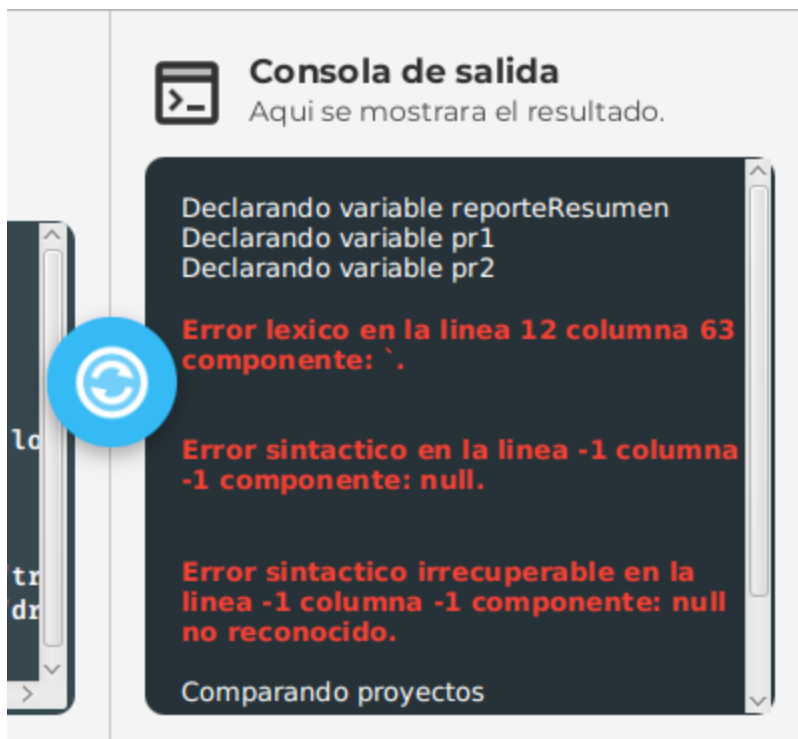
lo

tr
dr

Consola de salida
Aqui se mostrara el resultado.

Declarando variable reporteResumen
Declarando variable pr1
Declarando variable pr2

Error lexico en la linea 12 columna 63 componente: `.

Error sintactico en la linea -1 columna -1 componente: null.

Error sintactico irrecuperable en la linea -1 columna -1 componente: null no reconocido.

Comparando proyectos